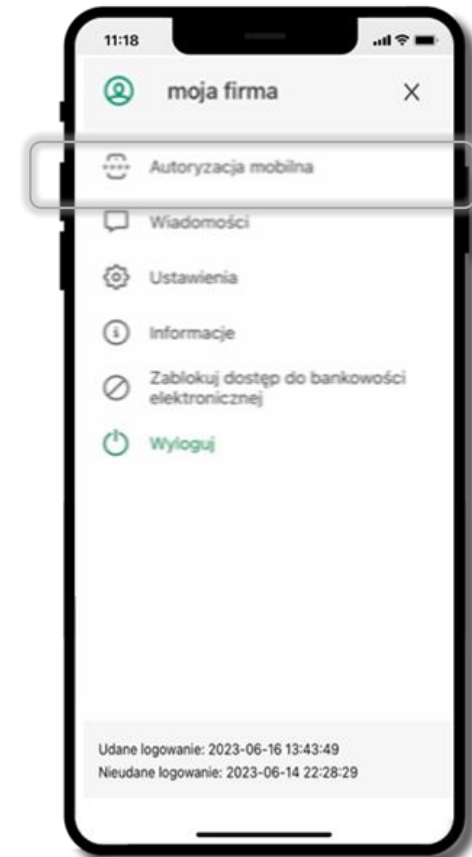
11:18

moja firma

Autoryzacja mobilna

Wiadomości

Ustawienia

Informacje

Zablokuj dostęp do bankowości elektronicznej

Wyloguj

Udane logowanie: 2023-06-16 13:43:49
Nieudane logowanie: 2023-06-14 22:28:29